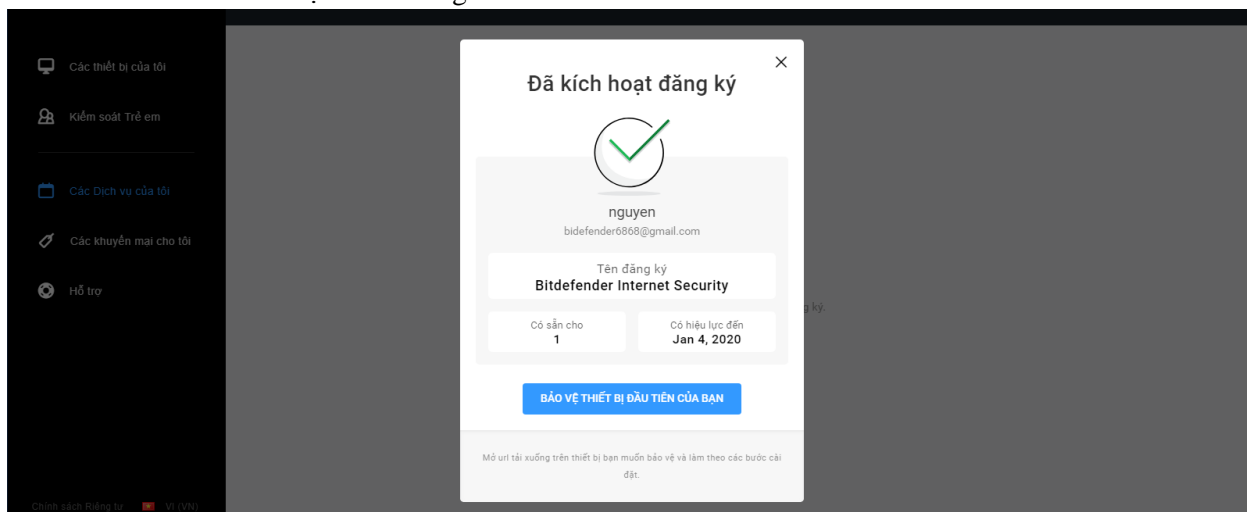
Các thiết bị của tôi

Kiểm soát Trẻ em

Các Dịch vụ của tôi

Các khuyến mại cho tôi

Hỗ trợ

Chính sách Riêng tư VI (VN)

Đã kích hoạt đăng ký

nguyen
bidefender6868@gmail.com

Tên đăng ký
Bitdefender Internet Security

Có sẵn cho
1

Có hiệu lực đến
Jan 4, 2020

BẢO VỆ THIẾT BỊ ĐẦU TIÊN CỦA BẠN

Mở url tải xuống trên thiết bị bạn muốn bảo vệ và làm theo các bước cài đặt.

g ký.